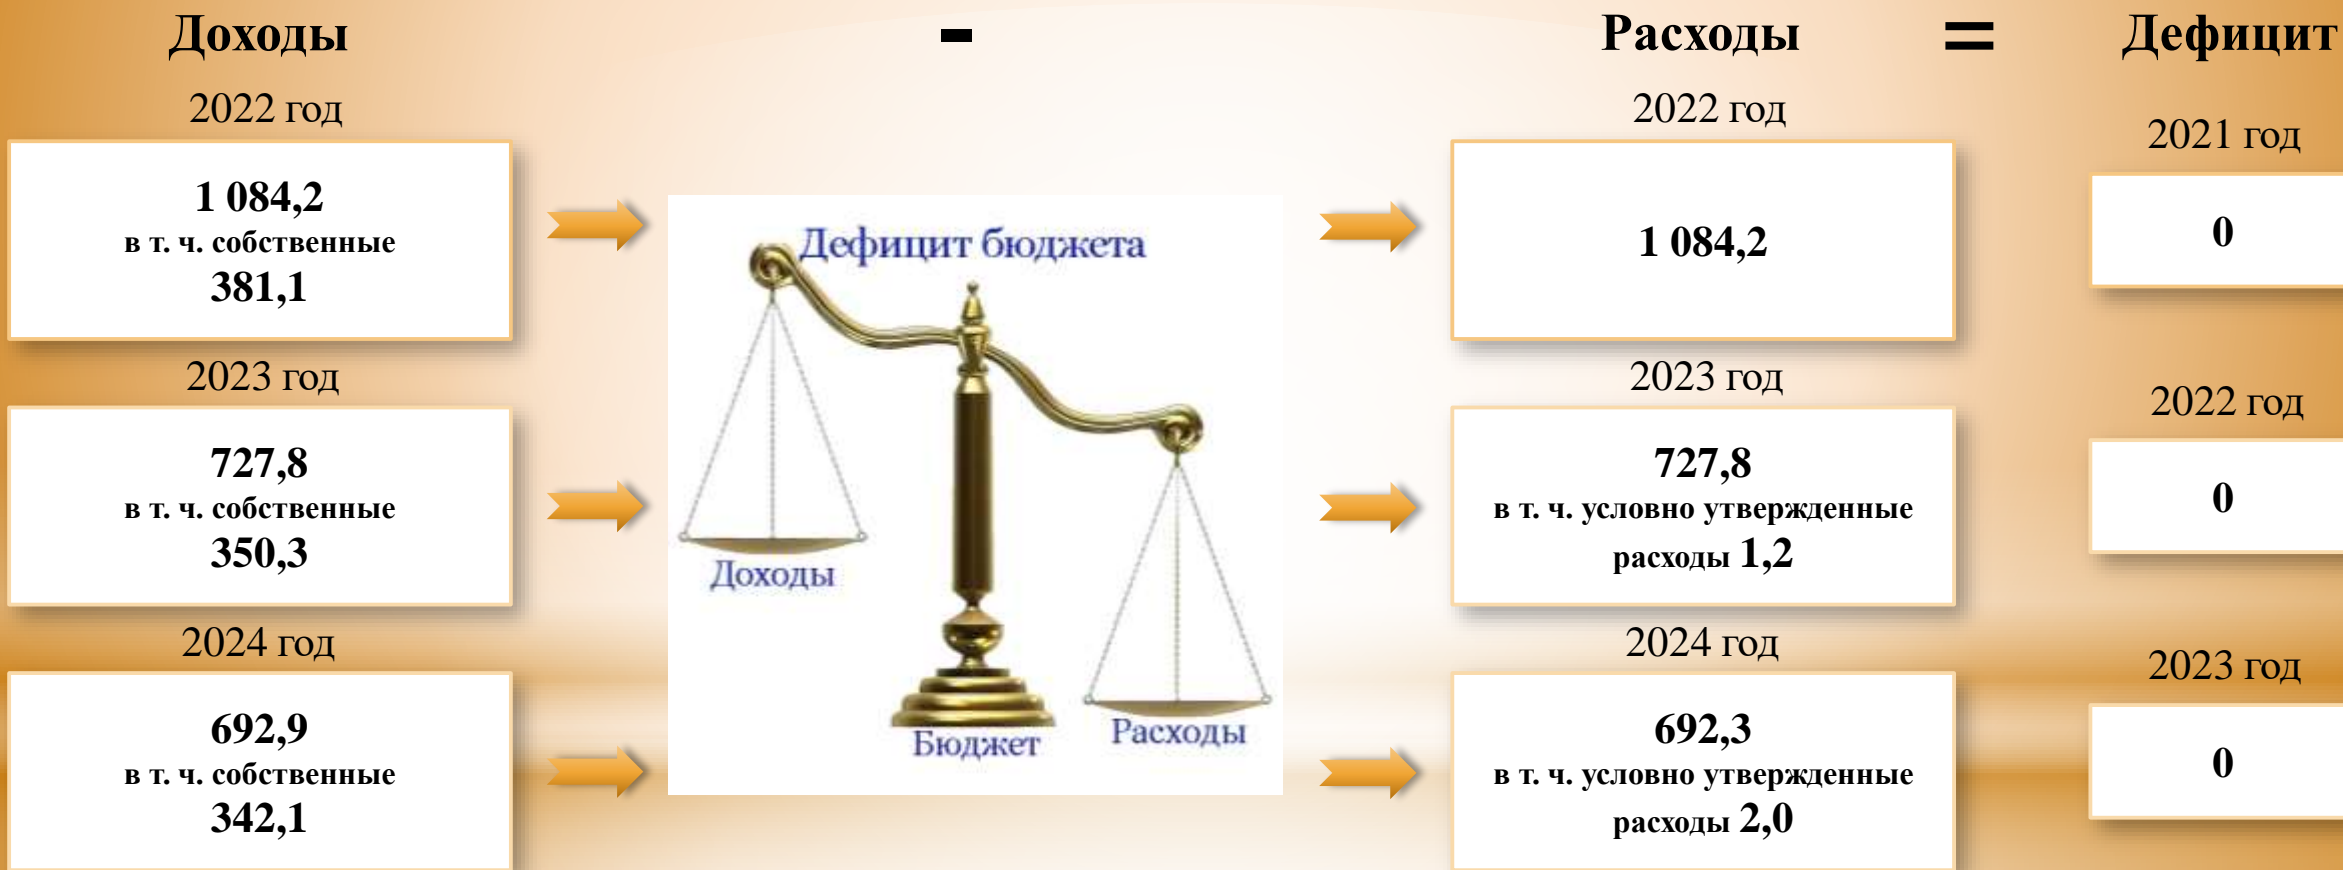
Доходы - Расходы = Дефицит

2022 год

1 084,2
в т. ч. собственные
381,1

2023 год

727,8
в т. ч. собственные
350,3

2024 год

692,9
в т. ч. собственные
342,1

Дефицит бюджета

Доходы

Бюджет

Расходы

2022 год

1 084,2

2023 год

727,8
в т. ч. условно утвержденные расходы 1,2

2024 год

692,3
в т. ч. условно утвержденные расходы 2,0

2021 год

0

2022 год

0

2023 год

0